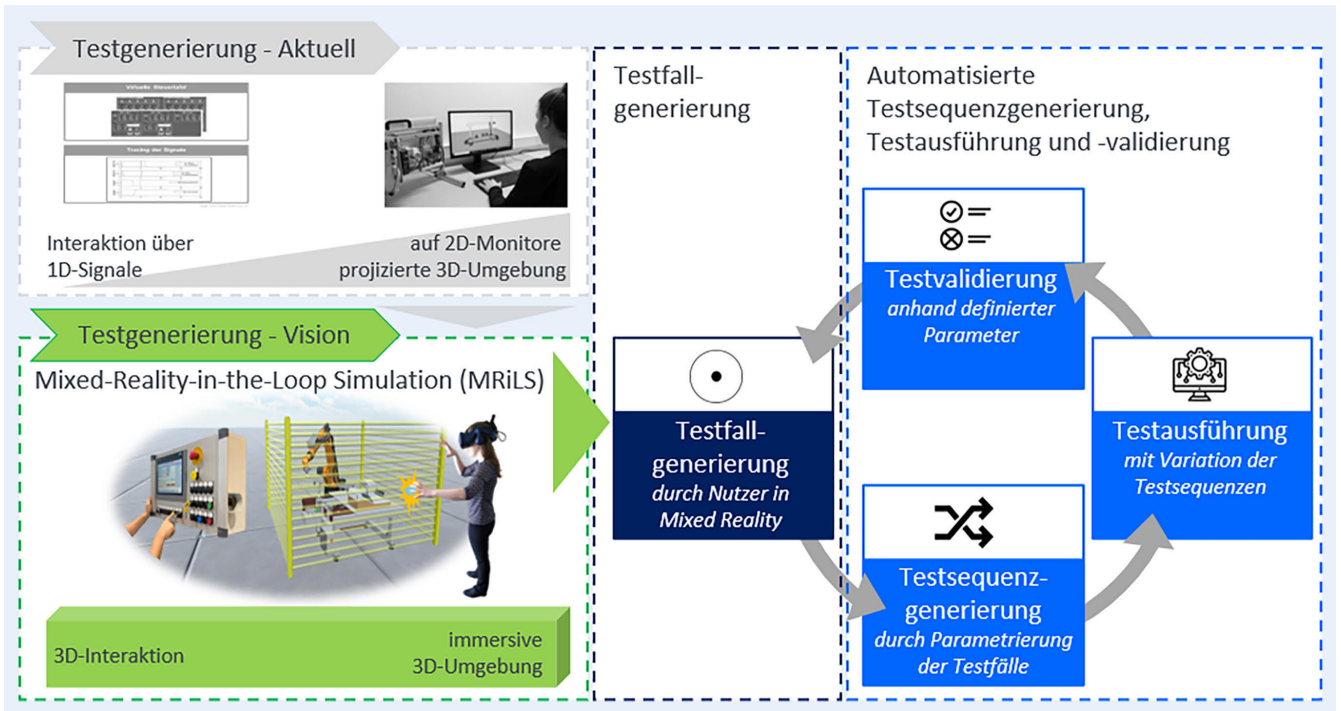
Testgenerierung - Aktuell

Virtuelle Steuertafel

Tracing der Signale

Interaktion über 1D-Signale

auf 2D-Monitore projizierte 3D-Umgebung

Testgenerierung - Vision

Mixed-Reality-in-the-Loop Simulation (MRiLS)

3D-Interaktion

immersive 3D-Umgebung

Testfall-generierung

Testfall-generierung
*durch Nutzer in Mixed Reality*

Automatisierte Testsequenzgenerierung, Testausführung und -validierung

Testvalidierung
*anhand definierter Parameter*

Testausführung
*mit Variation der Testsequenzen*

Testsequenz-generierung
*durch Parametrierung der Testfälle*